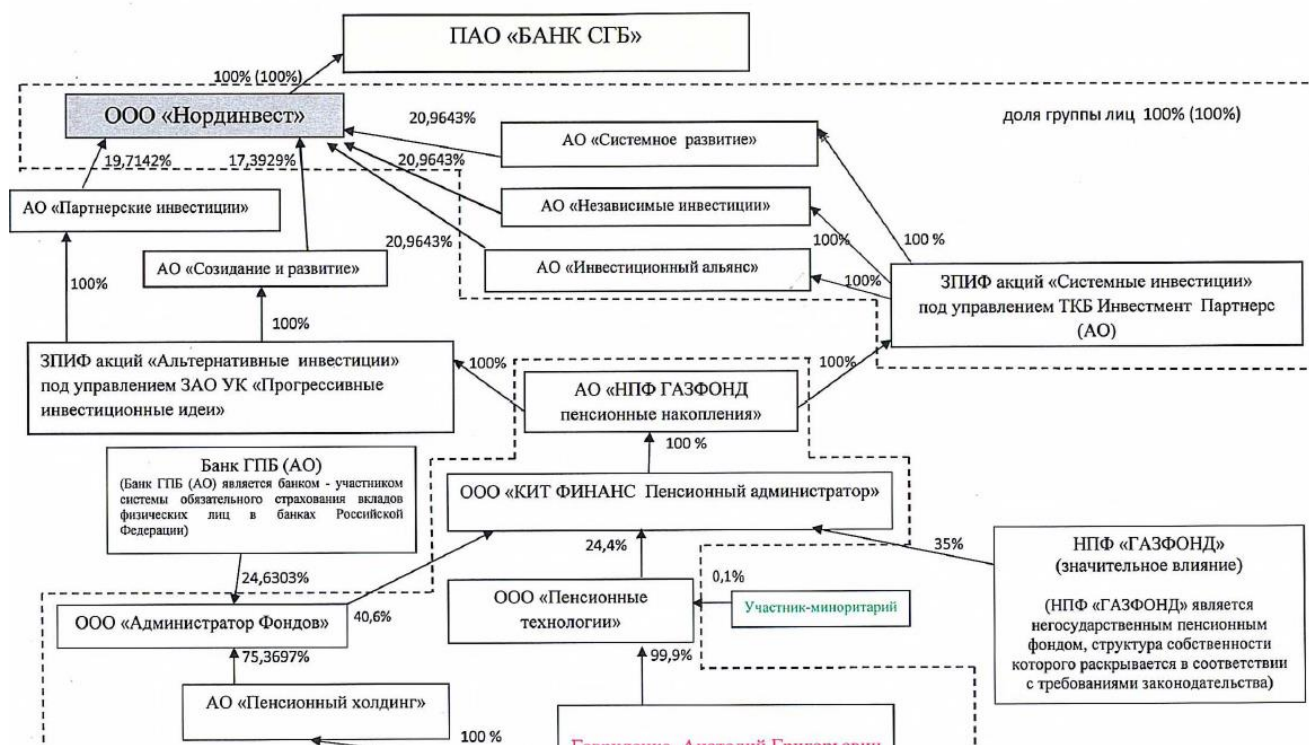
ПАО «БАНК СГБ»

100% (100%)

ООО «Нординвест»

доля группы лиц 100% (100%)

20,9643%

АО «Системное развитие»

19,7142%

17,3929%

20,9643%

АО «Партнерские инвестиции»

АО «Независимые инвестиции»

20,9643%

100%

100 %

АО «Созидание и развитие»

АО «Инвестиционный альянс»

100%

100%

ЗПИФ акций «Системные инвестиции» под управлением ТКБ Инвестмент Партнерс (АО)

100%

ЗПИФ акций «Альтернативные инвестиции» под управлением ЗАО УК «Прогрессивные инвестиционные идеи»

100%

100%

АО «НПФ ГАЗФОНД пенсионные накопления»

100 %

Банк ГПБ (АО)
(Банк ГПБ (АО) является банком - участником системы обязательного страхования вкладов физических лиц в банках Российской Федерации)

ООО «КИТ ФИНАНС Пенсионный администратор»

35%

НПФ «ГАЗФОНД»
(значительное влияние)

24,4%

24,6303%

0,1%

ООО «Администратор Фондов»

40,6%

ООО «Пенсионные технологии»

Участник-миноритарий

(НПФ «ГАЗФОНД» является негосударственным пенсионным фондом, структура собственности которого раскрывается в соответствии с требованиями законодательства)

75,3697%

99,9%

АО «Пенсионный холдинг»

100 %

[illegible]